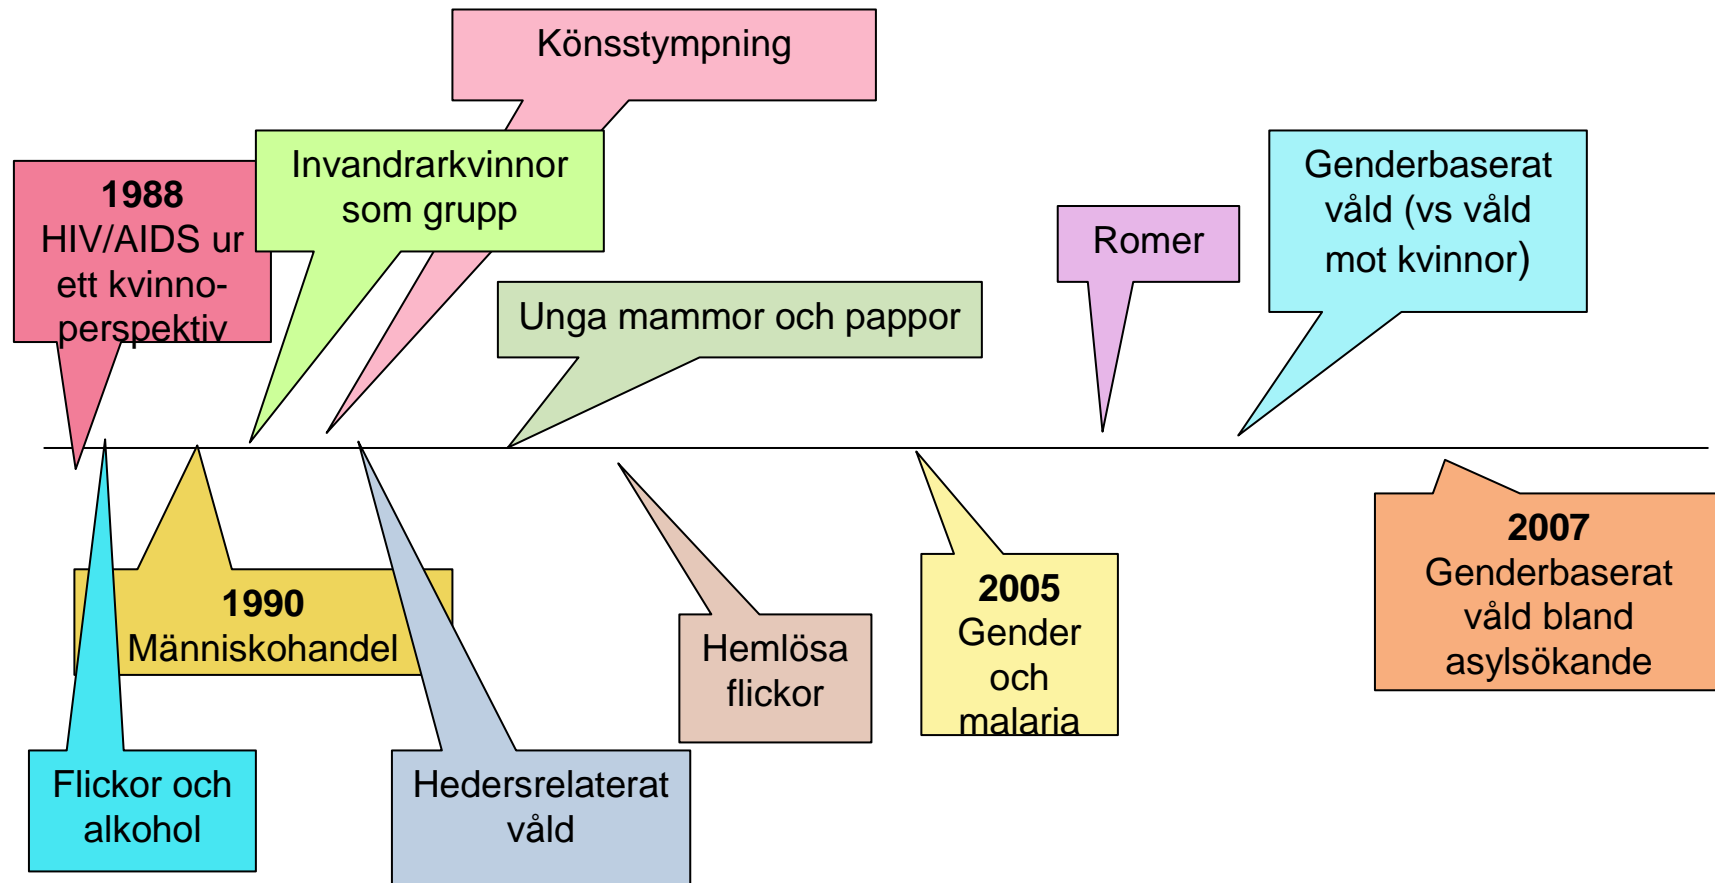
Könsstympning

1988
HIV/AIDS ur ett kvinnoperspektiv

Invandrarkvinnor som grupp

Unga mammor och pappor

Romer

Genderbaserat våld (vs våld mot kvinnor)

1990
Människohandel

Flickor och alkohol

Hedersrelaterat våld

Hemlösa flickor

2005
Gender och malaria

2007
Genderbaserat våld bland asylsökande